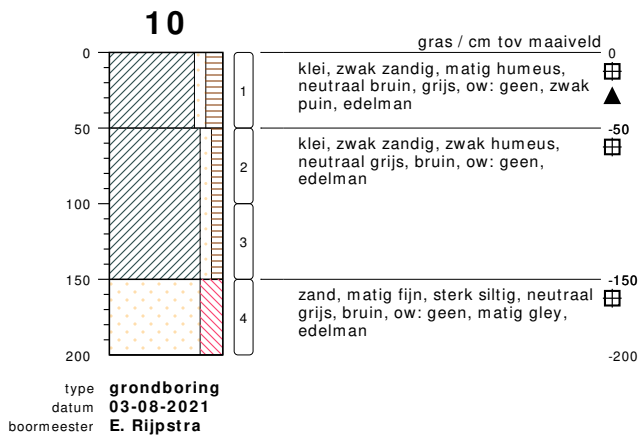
10

0
50
100
150
200

1
2
3
4

gras / cm tov maaiveld

0
klei, zwak zandig, matig humeus, neutraal bruin, grijs, ow: geen, zwak puin, edelman

-50
klei, zwak zandig, zwak humeus, neutraal grijs, bruin, ow: geen, edelman

-150
zand, matig fijn, sterk siltig, neutraal grijs, bruin, ow: geen, matig gley, edelman

-200

type grondboring
datum 03-08-2021
boormeester E. Rijpstra